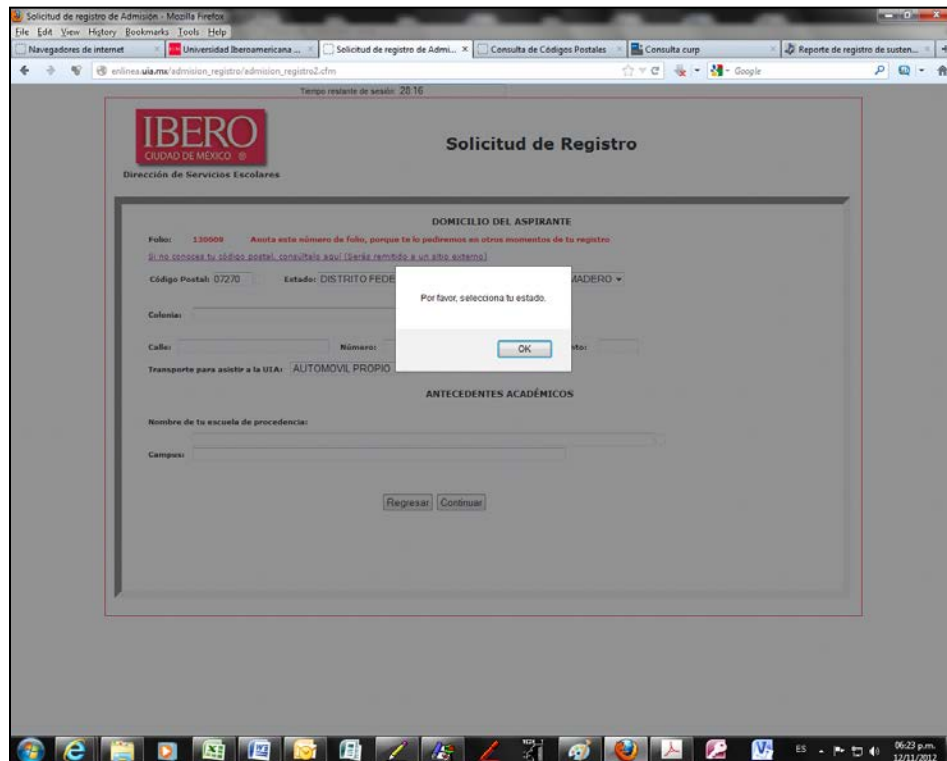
Solicitud de registro de Admisión - Mozilla Firefox

File Edit View History Bookmarks Tools Help

Navegadores de internet | Universidad Iberoamericana ... | Solicitud de registro de Admi... | Consulta de Códigos Postales | Consulta curp | Reporte de registro de susten...

enlinea.uia.mx/admision_registro/admision_registro2.cfm

Google

Tiempo restante de sesión: 28:16

IBERO
CIUDAD DE MÉXICO

Dirección de Servicios Escolares

Solicitud de Registro

DOMICILIO DEL ASPIRANTE

Folio: 130009 Anota este número de folio, porque te lo pediremos en otros momentos de tu registro

Si no conoces tu código postal, consúltalo aquí (Serás remitido a un sitio externo)

Código Postal: 07270 Estado: DISTRITO FEDE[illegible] MADERO

Por favor, selecciona tu estado.

OK

Colonia:

Calle: Número: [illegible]nto:

Transporte para asistir a la UIA: AUTOMOVIL PROPIO

ANTECEDENTES ACADÉMICOS

Nombre de tu escuela de procedencia:

Campus:

Regresar Continuar

ES 06:23 p.m. 12/11/2012